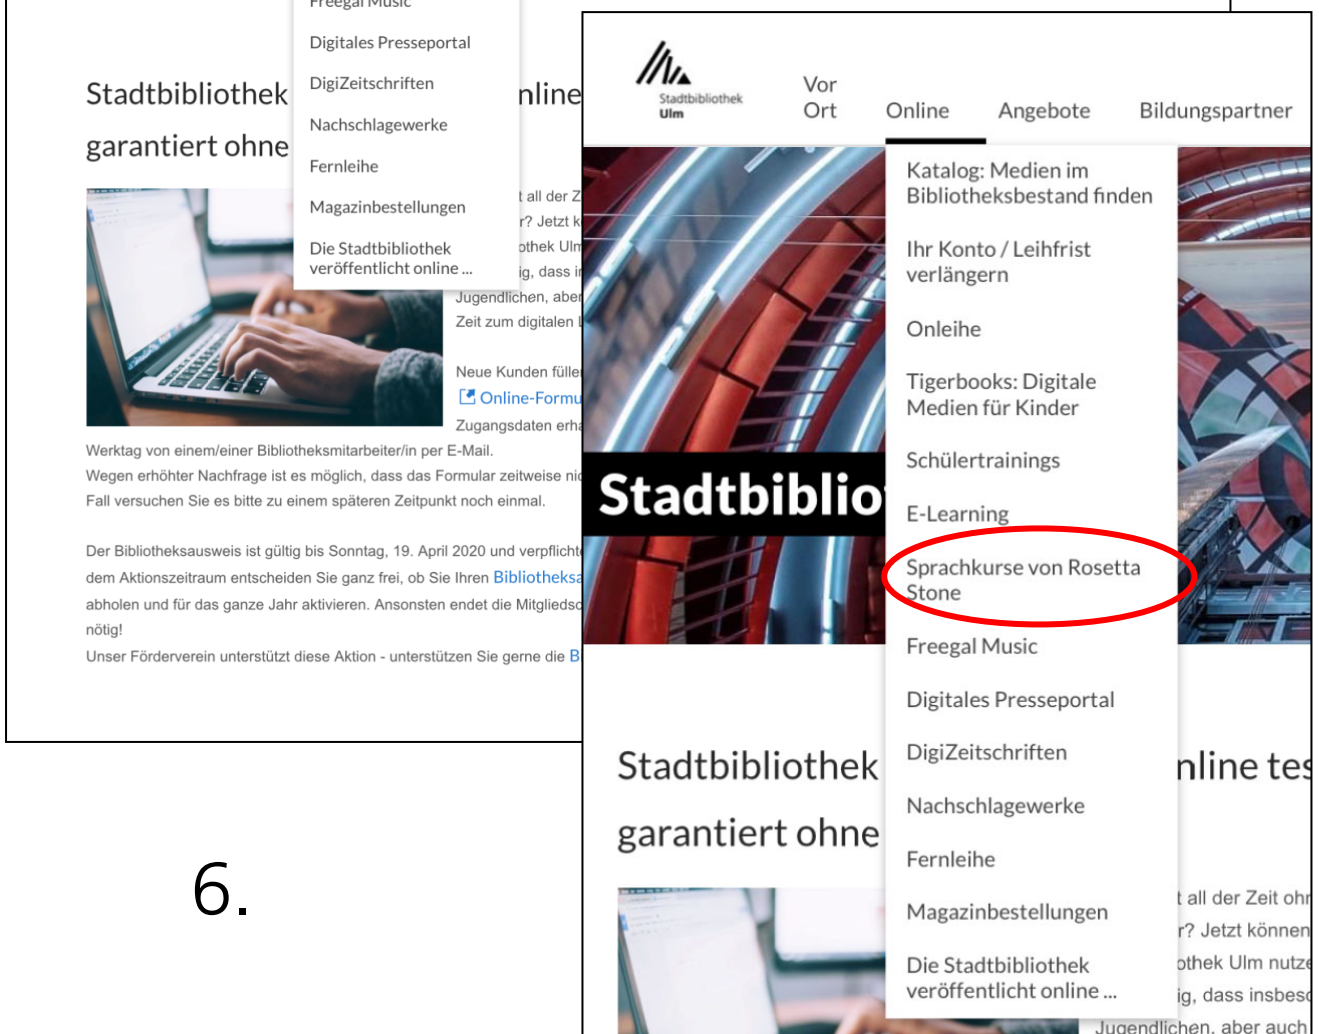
Freegal Music

Digitales Presseportal

DigiZeitschriften

Nachschlagewerke

Fernleihe

Magazinbestellungen

Die Stadtbibliothek veröffentlicht online ...

Stadtbibliothek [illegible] nline

garantiert ohne

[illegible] t all der Z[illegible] r? Jetzt k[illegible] othek Ulm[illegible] ig, dass i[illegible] Jugendlichen, aber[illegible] Zeit zum digitalen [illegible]

Neue Kunden fülle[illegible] Online-Formu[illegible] Zugangsdaten erha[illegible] Werktag von einem/einer Bibliotheksmitarbeiter/in per E-Mail. Wegen erhöhter Nachfrage ist es möglich, dass das Formular zeitweise ni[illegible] Fall versuchen Sie es bitte zu einem späteren Zeitpunkt noch einmal.

Der Bibliotheksausweis ist gültig bis Sonntag, 19. April 2020 und verpflicht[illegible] dem Aktionszeitraum entscheiden Sie ganz frei, ob Sie Ihren Bibliotheksa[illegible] abholen und für das ganze Jahr aktivieren. Ansonsten endet die Mitgliedsc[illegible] nötig!
Unser Förderverein unterstützt diese Aktion - unterstützen Sie gerne die B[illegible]

6.

Stadtbibliothek Ulm

Vor Ort

Online

Angebote

Bildungspartner

Katalog: Medien im Bibliotheksbestand finden

Ihr Konto / Leihfrist verlängern

Onleihe

Tigerbooks: Digitale Medien für Kinder

Schülertrainings

E-Learning

Sprachkurse von Rosetta Stone

Freegal Music

Digitales Presseportal

DigiZeitschriften

Nachschlagewerke

Fernleihe

Magazinbestellungen

Die Stadtbibliothek veröffentlicht online ...

Stadtbiblio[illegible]

Stadtbibliothek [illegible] nline tes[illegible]

garantiert ohne

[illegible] t all der Zeit ohn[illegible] r? Jetzt können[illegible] othek Ulm nutze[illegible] ig, dass insbeso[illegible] Jugendlichen, aber auch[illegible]